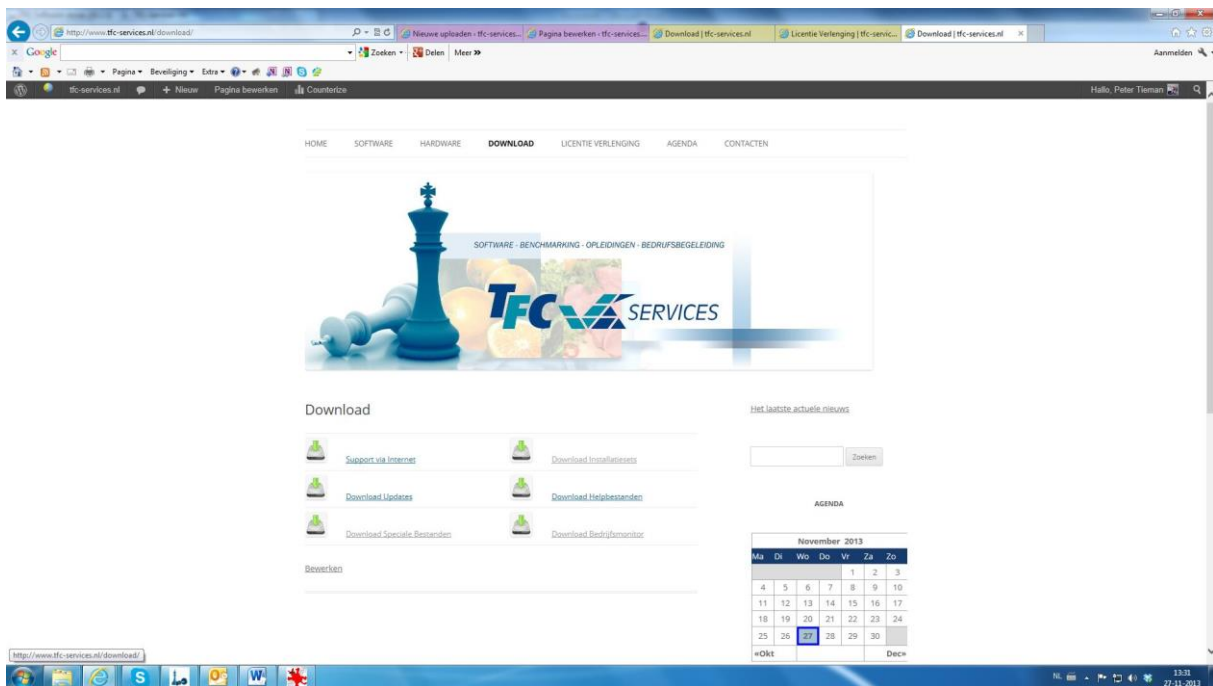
http://www.tfc-services.nl/download/

Nieuwe uploaden - tfc-services... | Pagina bewerken - tfc-services... | Download | tfc-services.nl | Licentie Verlenging | tfc-servic... | Download | tfc-services.nl

Google | Zoeken | Delen | Meer »

Aanmelden

Pagina ▾ Beveiliging ▾ Extra ▾

tfc-services.nl | + Nieuw | Pagina bewerken | Counterize

Hallo, Peter Tieman

HOME | SOFTWARE | HARDWARE | DOWNLOAD | LICENTIE VERLENGING | AGENDA | CONTACTEN

SOFTWARE - BENCHMARKING - OPLEIDINGEN - BEDRIJFSBEGELEIDING

TFC SERVICES

Download

Support via Internet

Download Installatiesets

Download Updates

Download Helpbestanden

Download Speciale Bestanden

Download Bedrijfsmonitor

Bewerken

Het laatste actuele nieuws

Zoeken

AGENDA

| November 2013 | | | | | | |
|---|---|---|---|---|---|---|
| Ma | Di | Wo | Do | Vr | Za | Zo |
| | | | | 1 | 2 | 3 |
| 4 | 5 | 6 | 7 | 8 | 9 | 10 |
| 11 | 12 | 13 | 14 | 15 | 16 | 17 |
| 18 | 19 | 20 | 21 | 22 | 23 | 24 |
| 25 | 26 | 27 | 28 | 29 | 30 | |
| «Okt | | | | | | Dec» |

http://www.tfc-services.nl/download/

NL 13:31 27-11-2013